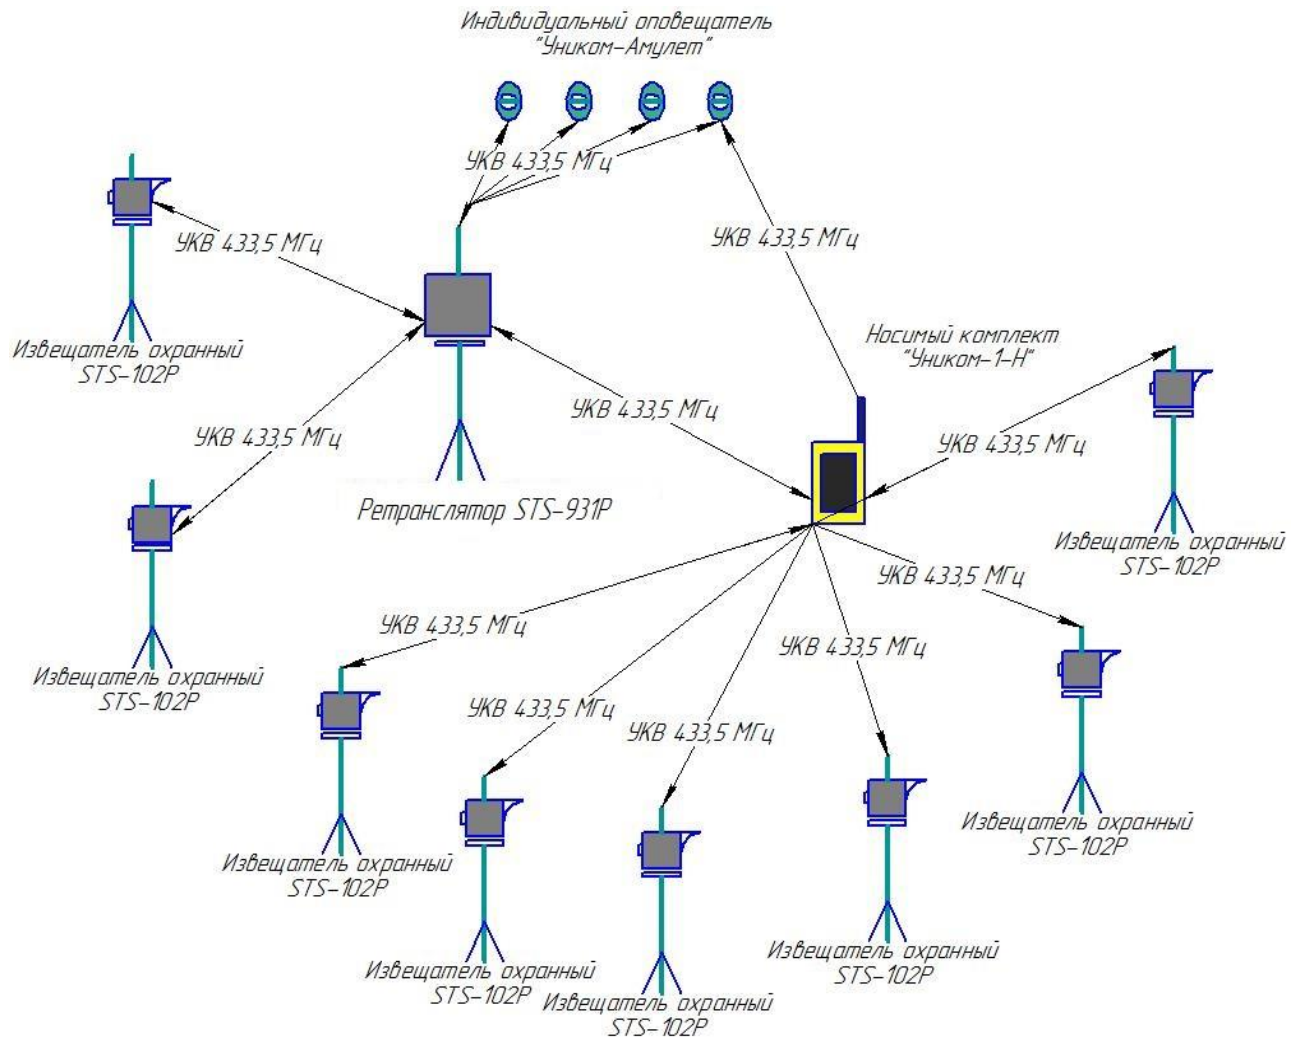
Индивидуальный оповещатель
"Уником-Амулет"

УКВ 433,5 МГц

УКВ 433,5 МГц

УКВ 433,5 МГц

Извещатель охранный
STS-102Р

Носимый комплект
"Уником-1-Н"

УКВ 433,5 МГц

УКВ 433,5 МГц

УКВ 433,5 МГц

Ретранслятор STS-931Р

Извещатель охранный
STS-102Р

Извещатель охранный
STS-102Р

УКВ 433,5 МГц

УКВ 433,5 МГц

УКВ 433,5 МГц

УКВ 433,5 МГц

УКВ 433,5 МГц

Извещатель охранный
STS-102Р

Извещатель охранный
STS-102Р

Извещатель охранный
STS-102Р

Извещатель охранный
STS-102Р

Извещатель охранный
STS-102Р

Извещатель охранный
STS-102Р